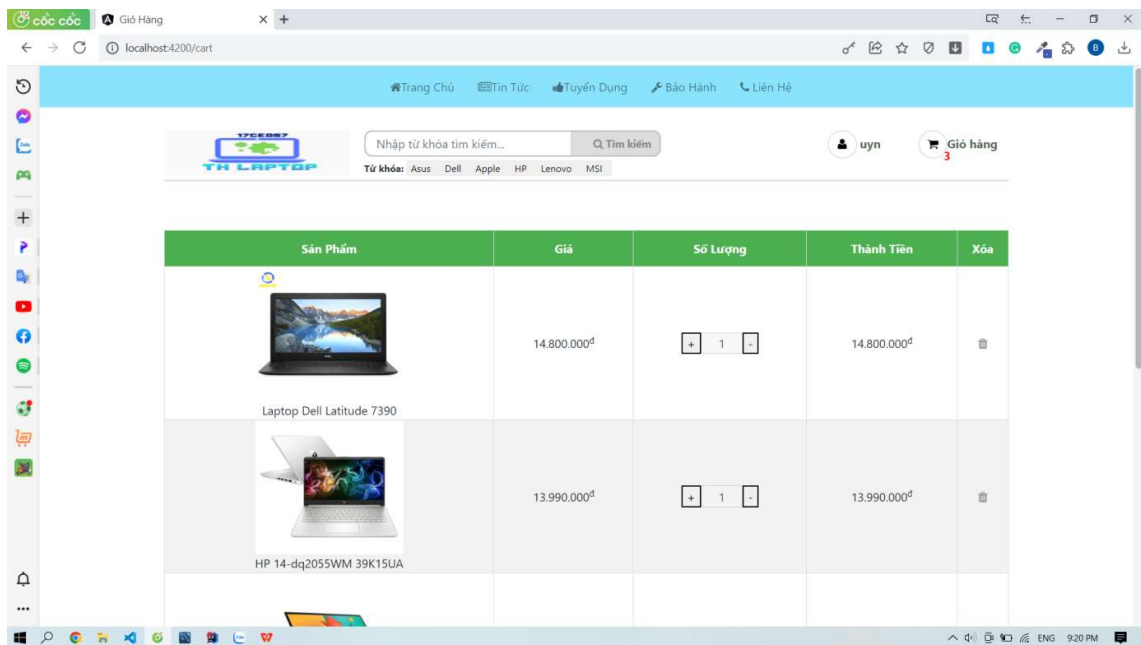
cốc cốc
Giỏ Hàng
localhost:4200/cart

Trang Chủ Tin Tức Tuyển Dụng Bảo Hành Liên Hệ

17CE087
TH LAPTOP

Nhập từ khóa tìm kiếm... Tìm kiếm
Từ khóa: Asus Dell Apple HP Lenovo MSI

uyn
Giỏ hàng 3

| Sản Phẩm | Giá | Số Lượng | Thành Tiền | Xóa |
|---|---|---|---|---|
| Laptop Dell Latitude 7390 | 14.800.000$^{đ}$ | + 1 - | 14.800.000$^{đ}$ | |
| HP 14-dq2055WM 39K15UA | 13.990.000$^{đ}$ | + 1 - | 13.990.000$^{đ}$ | |

ENG 9:20 PM